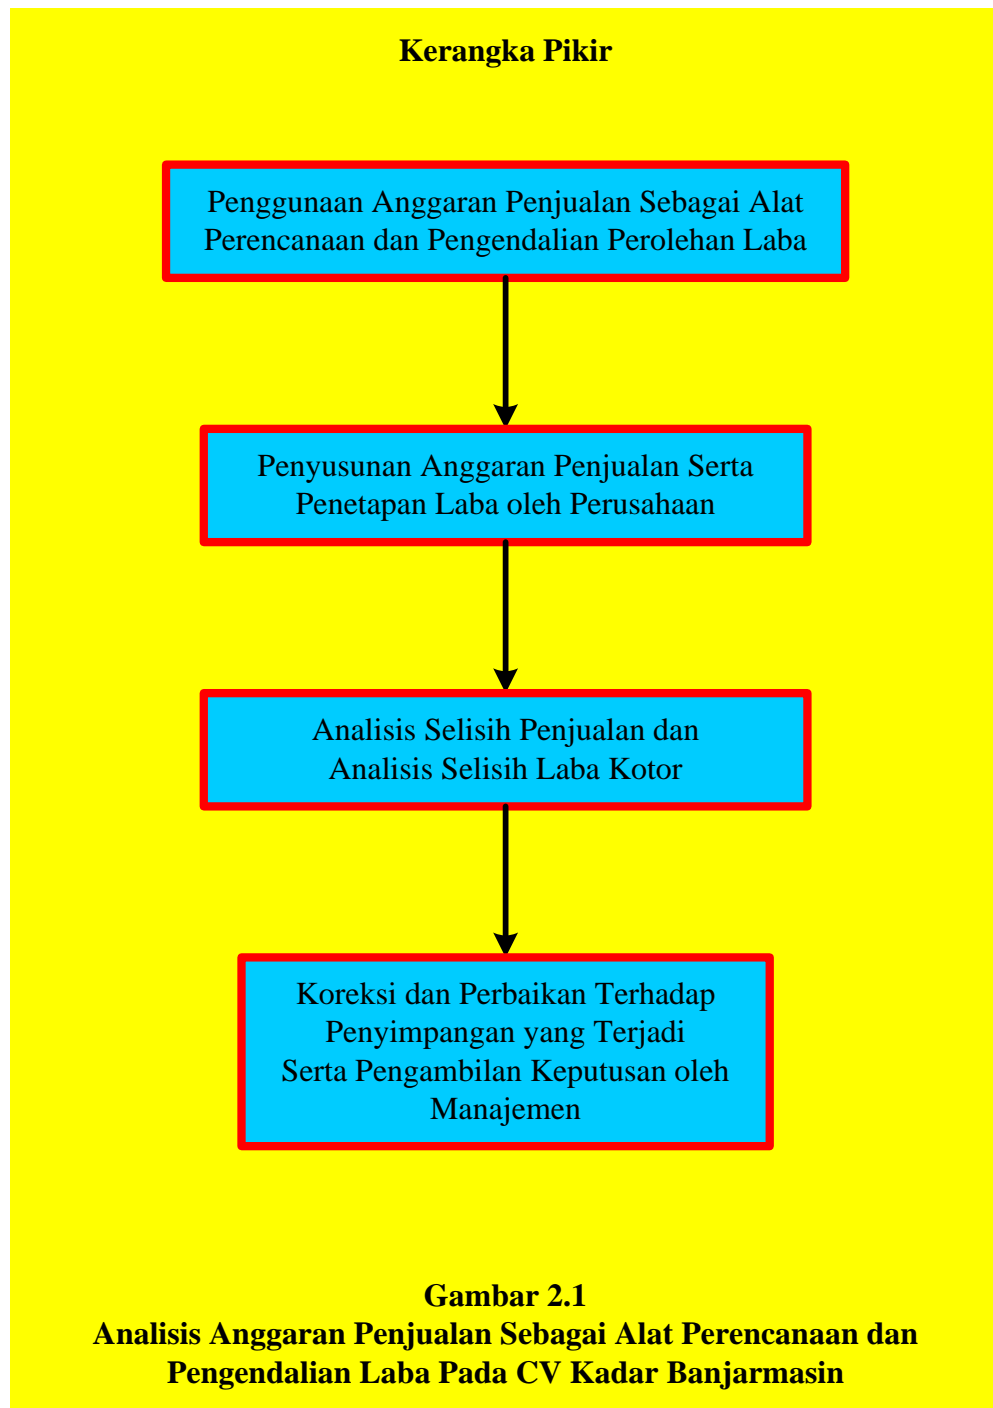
Kerangka Pikir

Penggunaan Anggaran Penjualan Sebagai Alat Perencanaan dan Pengendalian Perolehan Laba

Penyusunan Anggaran Penjualan Serta Penetapan Laba oleh Perusahaan

Analisis Selisih Penjualan dan Analisis Selisih Laba Kotor

Koreksi dan Perbaikan Terhadap Penyimpangan yang Terjadi Serta Pengambilan Keputusan oleh Manajemen

Gambar 2.1
Analisis Anggaran Penjualan Sebagai Alat Perencanaan dan Pengendalian Laba Pada CV Kadar Banjarmasin